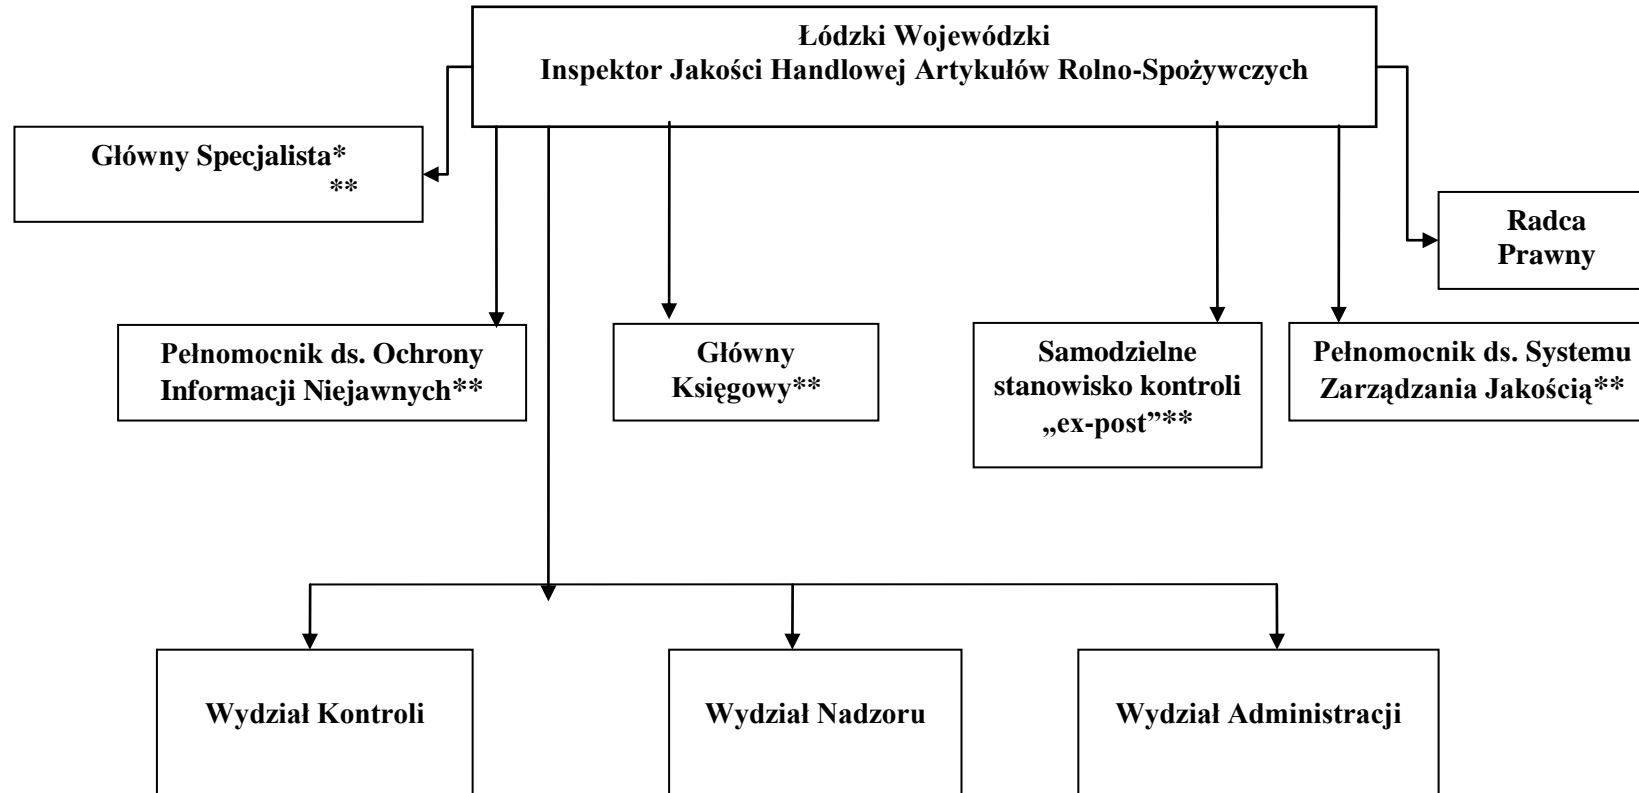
Łódzki Wojewódzki
Inspektor Jakości Handlowej Artykułów Rolno-Spożywczych

Główny Specjalista*
**

Radca Prawny

Pełnomocnik ds. Ochrony Informacji Niejawnych**

Główny Księgowy**

Samodzielne stanowisko kontroli „ex-post”**

Pełnomocnik ds. Systemu Zarządzania Jakością**

Wydział Kontroli

Wydział Nadzoru

Wydział Administracji